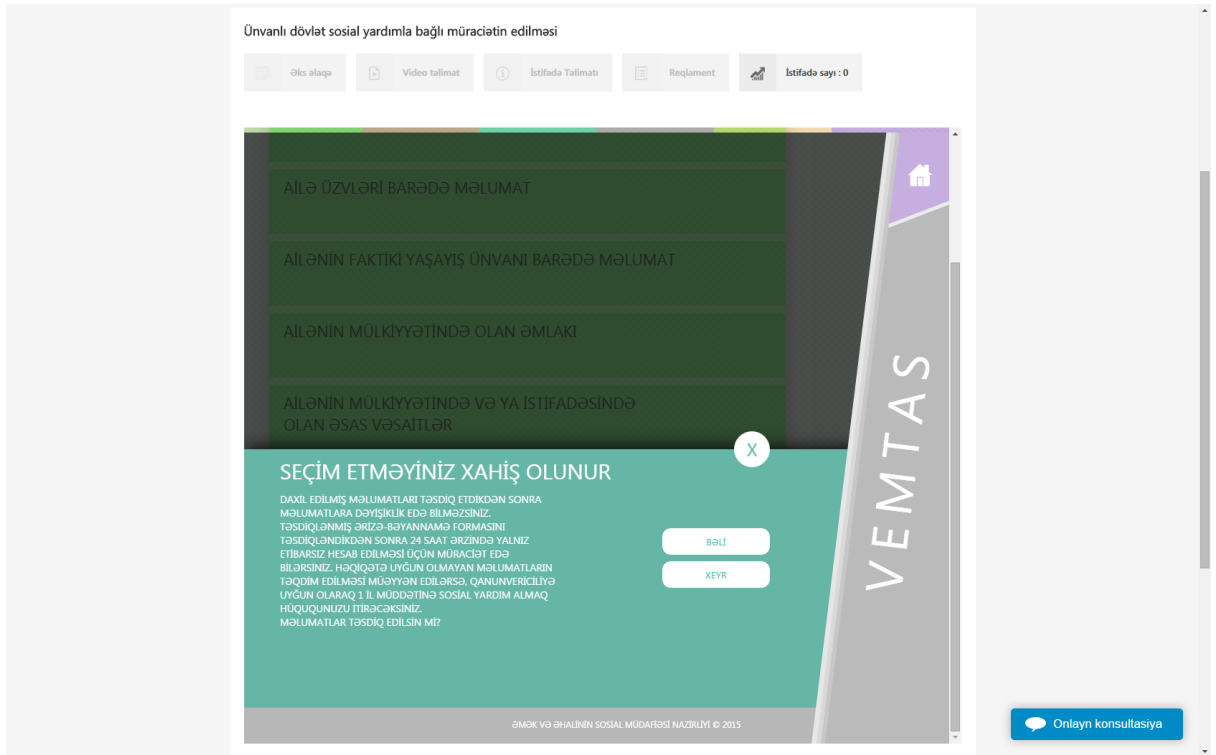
Ünvanlı dövlət sosial yardımla bağlı müraciətin edilməsi

Əks əlaqə

Video təlimat

İstifadə Təlimatı

Reqlament

İstifadə sayı : 0

AİLƏ ÜZVLƏRİ BARƏDƏ MƏLUMAT

AİLƏNİN FAKTİKİ YAŞAYIŞ ÜNVANI BARƏDƏ MƏLUMAT

AİLƏNİN MÜLKİYYƏTİNDƏ OLAN ƏMLAKI

AİLƏNİN MÜLKİYYƏTİNDƏ VƏ YA İSTİFADƏSİNDƏ OLAN ƏSAS VƏSAİTLƏR

VEMTAS

X

SEÇİM ETMƏYİNİZ XAHİŞ OLUNUR

DAXIL EDILMIŞ MƏLUMATLARI TƏSDIQ ETDIKDƏN SONRA MƏLUMATLARA DƏYIŞIKLIK EDƏ BILMƏZSINIZ. TƏSDIQLƏNMIŞ ƏRIZƏ-BƏYANNAMƏ FORMASINI TƏSDIQLƏNDIKDƏN SONRA 24 SAAT ƏRZINDƏ YALNIZ ETIBARSIZ HESAB EDILMƏSI ÜÇÜN MÜRACIƏT EDƏ BILƏRSINIZ. HƏQIQƏTƏ UYĞUN OLMAYAN MƏLUMATLARIN TƏQDIM EDILMƏSI MÜƏYYƏN EDILƏRSƏ, QANUNVERICILIYƏ UYĞUN OLARAQ 1 IL MÜDDƏTINƏ SOSIAL YARDIM ALMAQ HÜQUQUNUZU ITIRƏCƏKSINIZ.
MƏLUMATLAR TƏSDIQ EDILSIN MI?

BƏLI

XEYR

ƏMƏK VƏ ƏHALİNİN SOSİAL MÜDAFİƏSİ NAZİRLİYİ © 2015

Onlayn konsultasiya